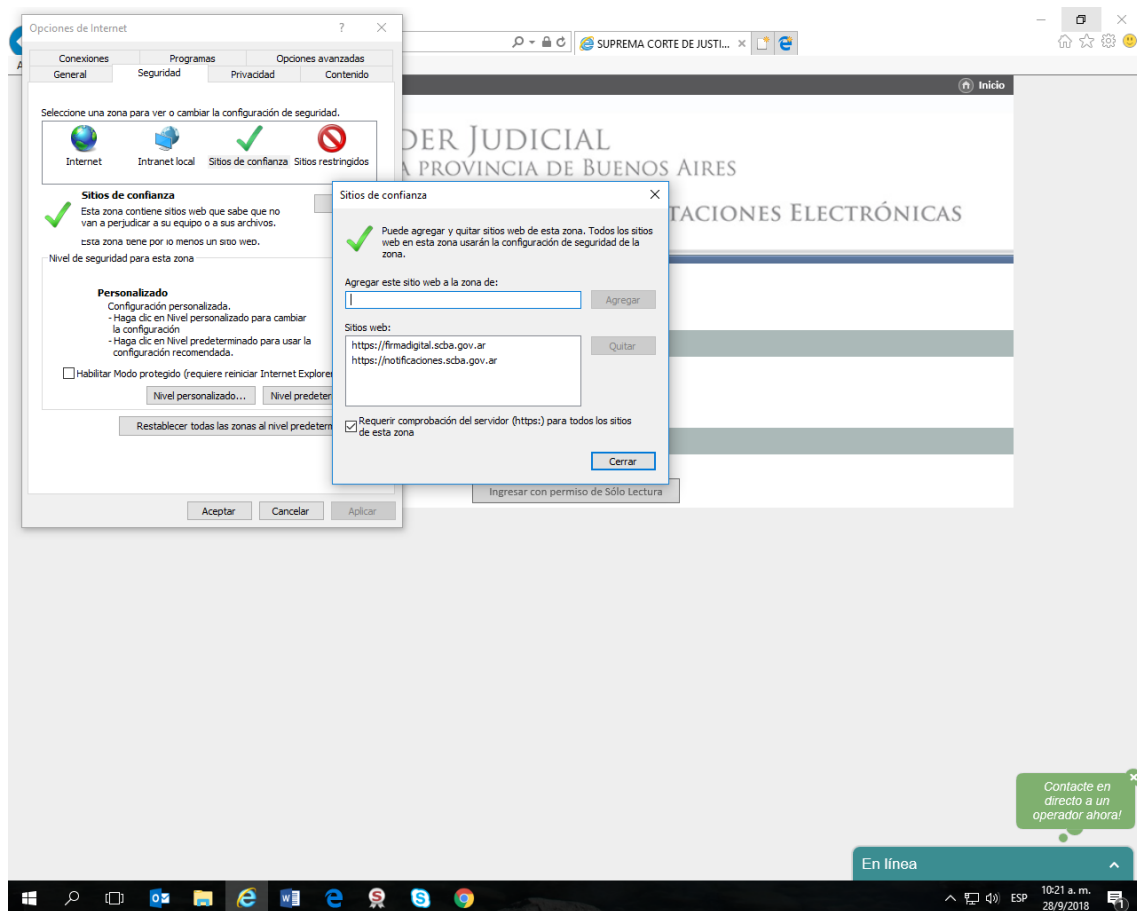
Opciones de Internet ? ✕

Conexiones | Programas | Opciones avanzadas
General | Seguridad | Privacidad | Contenido

Seleccione una zona para ver o cambiar la configuración de seguridad.

Internet | Intranet local | Sitios de confianza | Sitios restringidos

Sitios de confianza
Esta zona contiene sitios web que sabe que no van a perjudicar a su equipo o a sus archivos.
Esta zona tiene por lo menos un sitio web.

Nivel de seguridad para esta zona

Personalizado
Configuración personalizada.
- Haga clic en Nivel personalizado para cambiar la configuración
- Haga clic en Nivel predeterminado para usar la configuración recomendada.

Habilitar Modo protegido (requiere reiniciar Internet Explorer

Nivel personalizado... | Nivel predeter

Restablecer todas las zonas al nivel predeterm

Aceptar | Cancelar | Aplicar

SUPREMA CORTE DE JUSTI... ✕

Inicio

DER JUDICIAL
A PROVINCIA DE BUENOS AIRES
TACIONES ELECTRÓNICAS

Sitios de confianza ✕

Puede agregar y quitar sitios web de esta zona. Todos los sitios web en esta zona usarán la configuración de seguridad de la zona.

Agregar este sitio web a la zona de:
Agregar

Sitios web:
https://firmadigital.scba.gov.ar
https://notificaciones.scba.gov.ar
Quitar

Requerir comprobación del servidor (https:) para todos los sitios de esta zona

Cerrar

Ingresar con permiso de Sólo Lectura

Contacte en directo a un operador ahora!

En línea

ESP 10:21 a. m. 28/9/2018